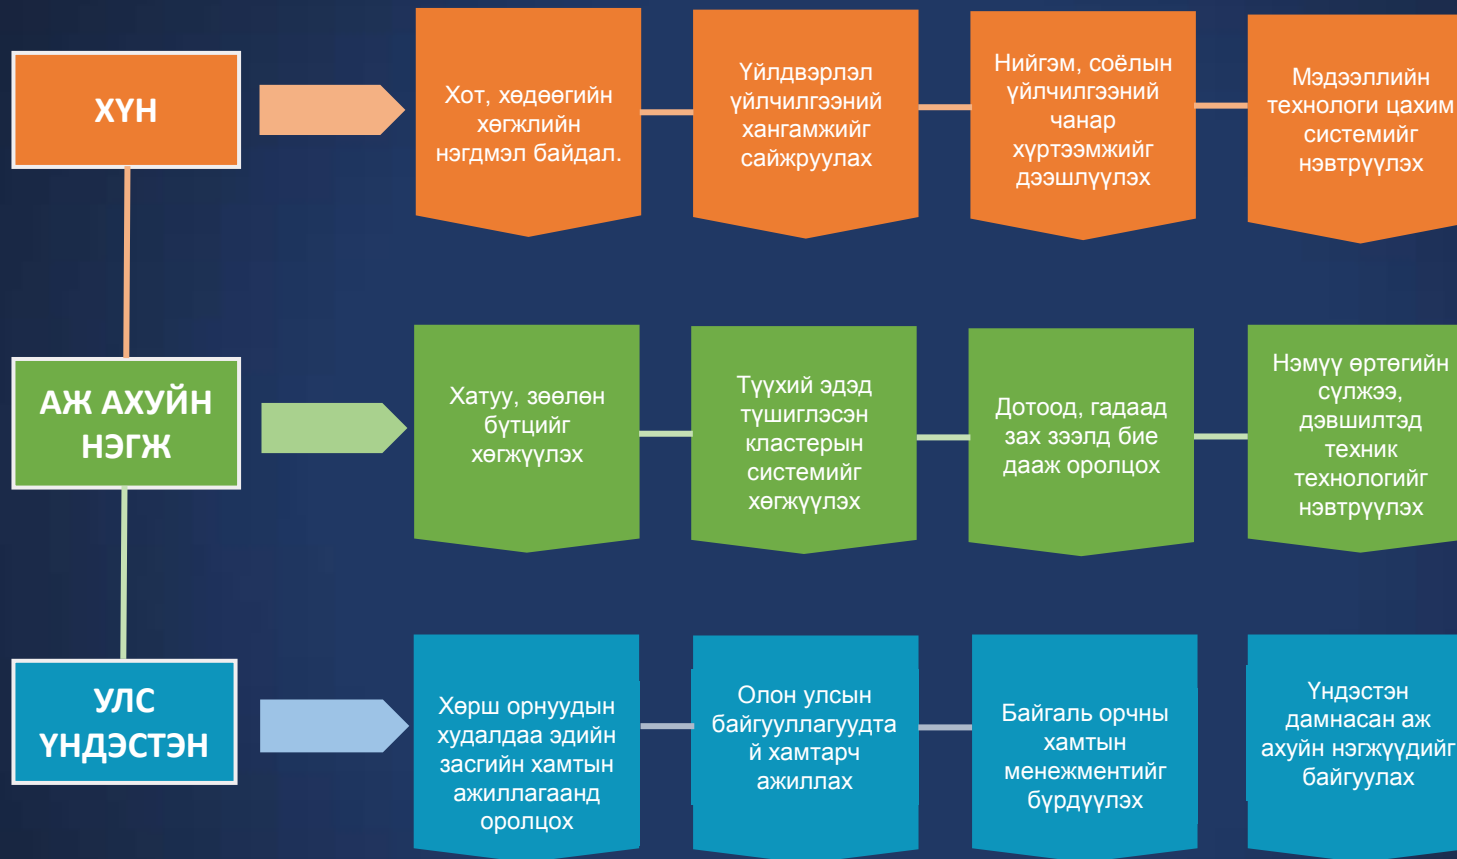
ХҮН

Хот, хөдөөгийн хөгжлийн нэгдмэл байдал.

Үйлдвэрлэл үйлчилгээний хангамжийг сайжруулах

Нийгэм, соёлын үйлчилгээний чанар хүртээмжийг дээшлүүлэх

Мэдээллийн технологи цахим системийг нэвтрүүлэх

АЖ АХУЙН НЭГЖ

Хатуу, зөөлөн бүтцийг хөгжүүлэх

Түүхий эдэд түшиглэсэн кластерын системийг хөгжүүлэх

Дотоод, гадаад зах зээлд бие даах оролцох

Нэмүү өртөгийн сүлжээ, дэвшилтэд техник технологийг нэвтрүүлэх

УЛС ҮНДЭСТЭН

Хөрш орнуудын худалдаа эдийн засгийн хамтын ажиллагаанд оролцох

Олон улсын байгууллагуудтай хамтарч ажиллах

Байгаль орчны хамтын менежментийг бүрдүүлэх

Үндэстэн дамнасан аж ахуйн нэгжүүдийг байгуулах